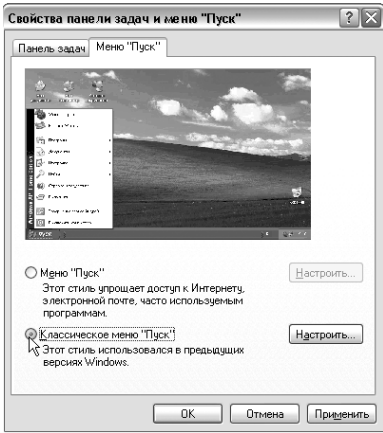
Свойства панели задач и меню "Пуск"

Панель задач | Меню "Пуск"

Меню "Пуск"
Этот стиль упрощает доступ к Интернету, электронной почте, часто используемым программам.
Настроить...

Классическое меню "Пуск"
Этот стиль использовался в предыдущих версиях Windows.
Настроить...

OK | Отмена | Применить